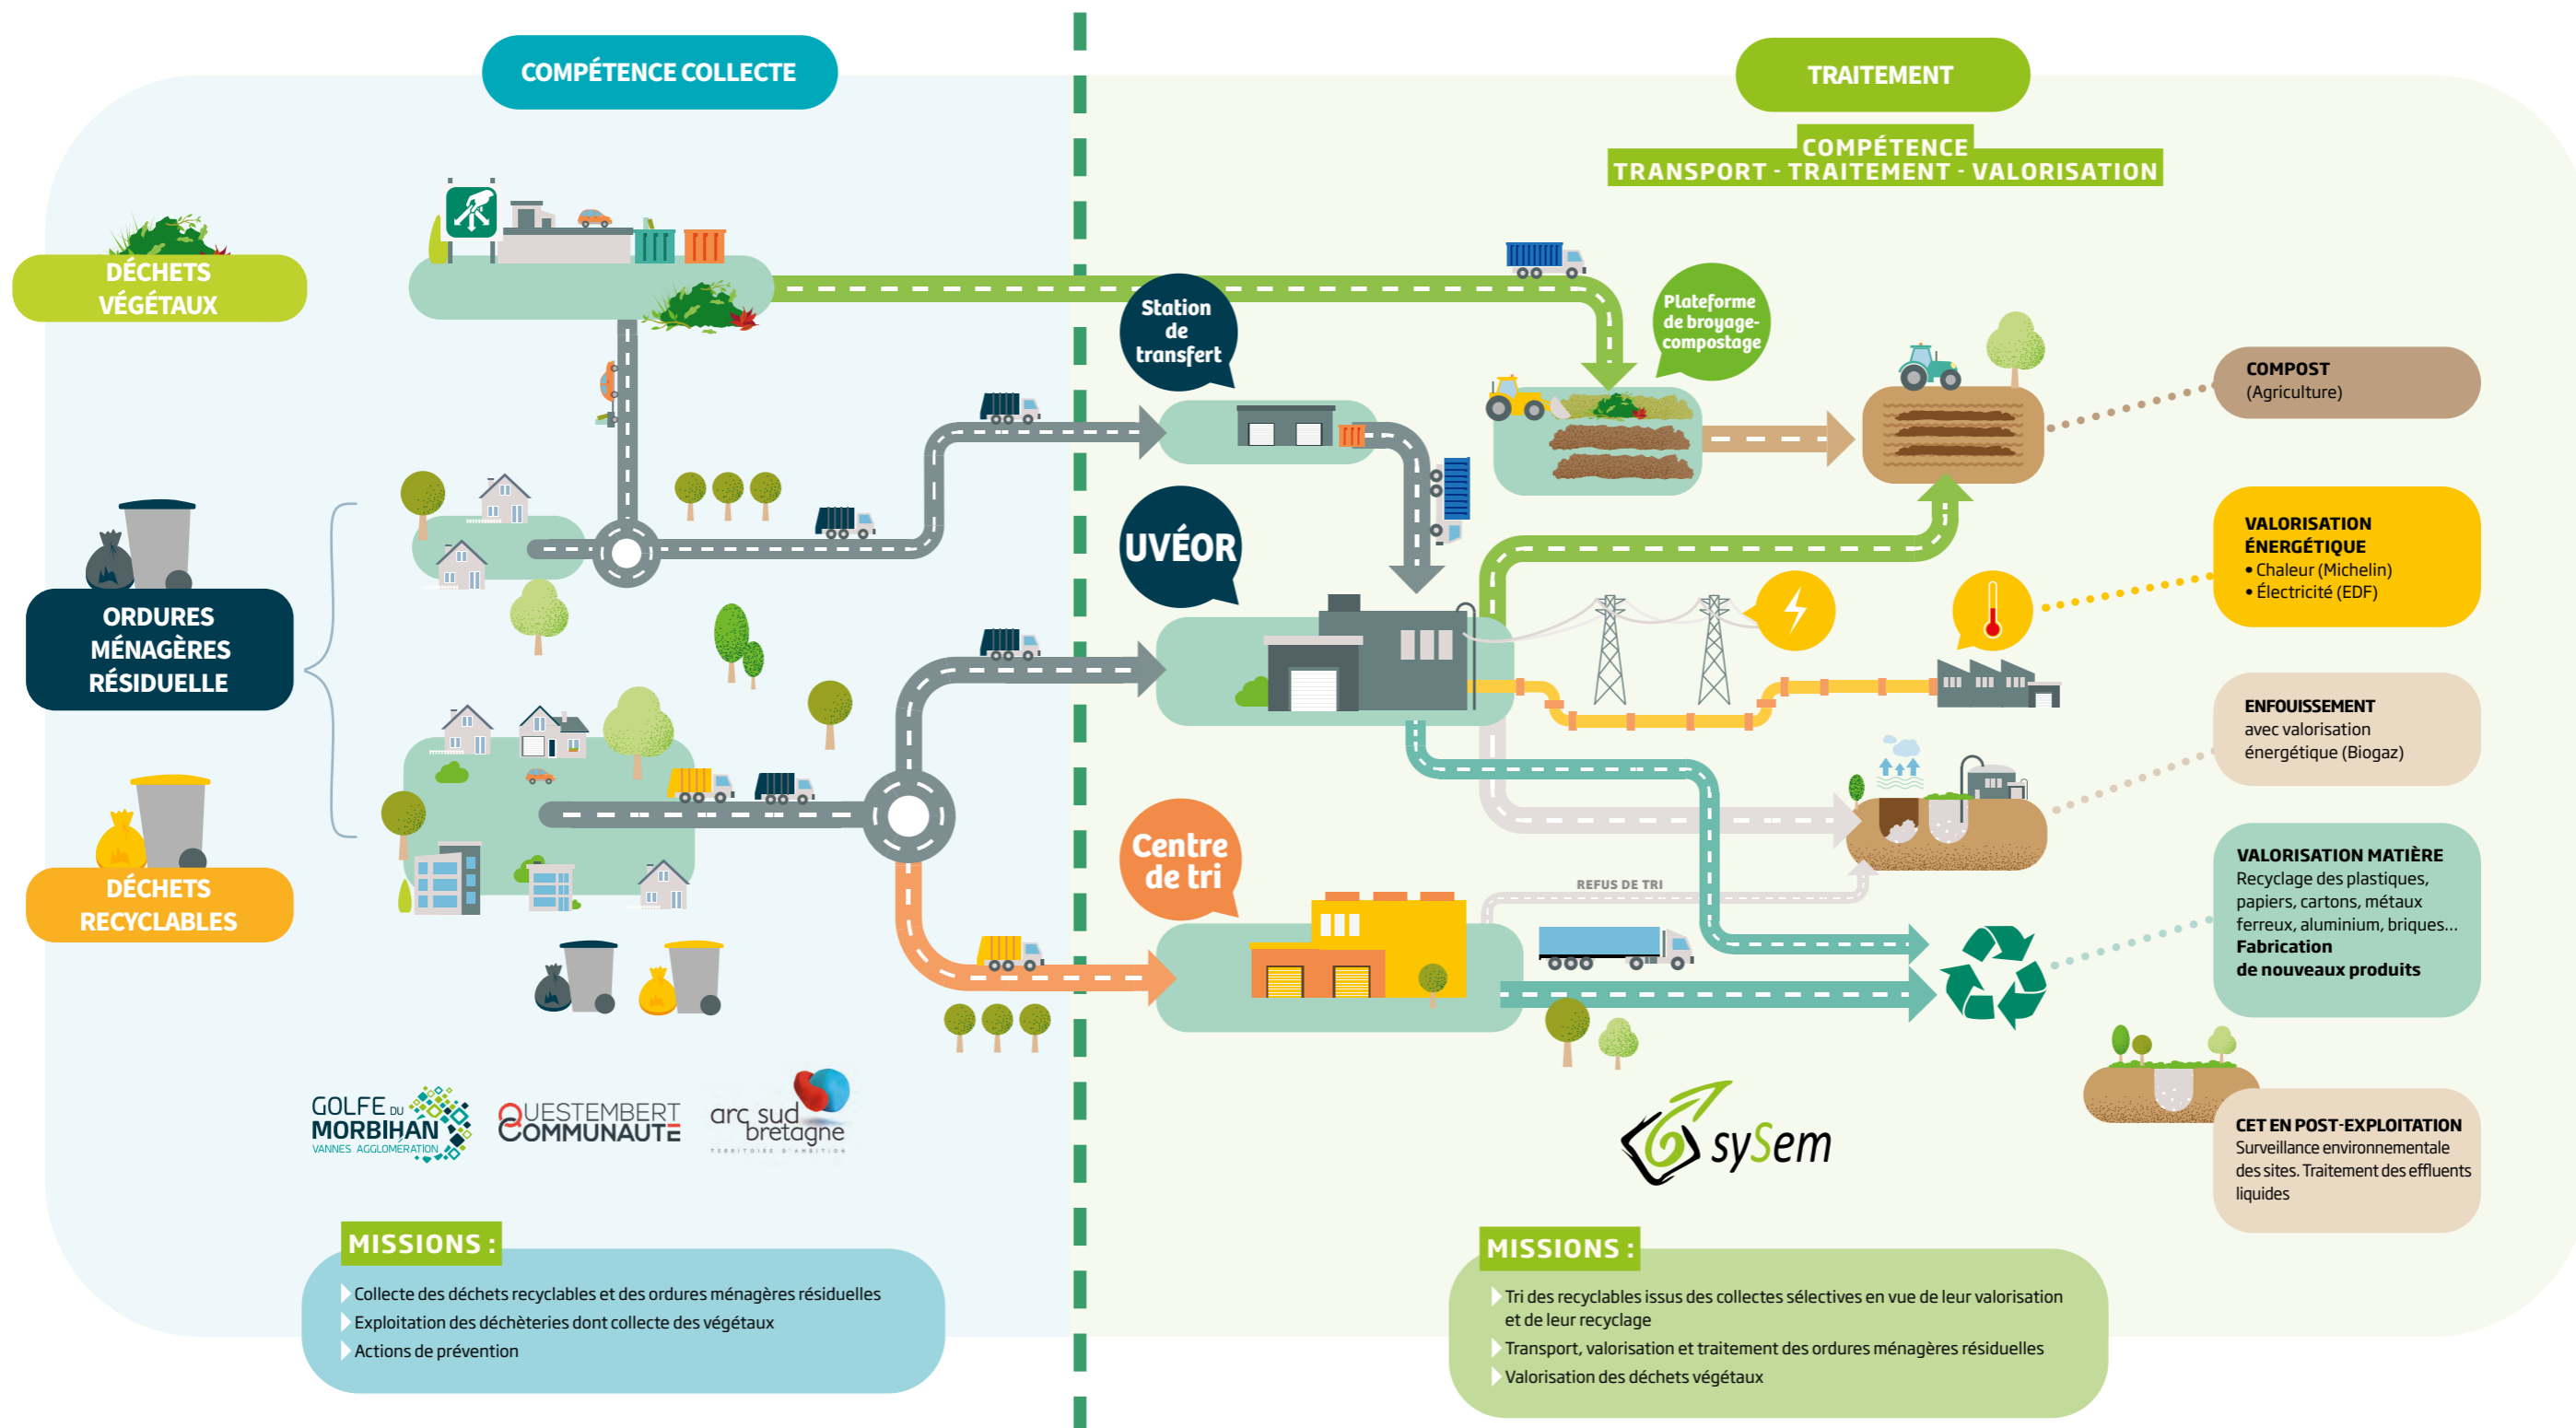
COMPÉTENCE COLLECTE

TRAITEMENT

COMPÉTENCE
TRANSPORT - TRAITEMENT - VALORISATION

DÉCHETS VÉGÉTAUX

ORDURES MÉNAGÈRES RÉSIDUELLE

DÉCHETS RECYCLABLES

Station de transfert

UVÉOR

Centre de tri

Plateforme de broyage-compostage

REFUS DE TRI

COMPOST
(Agriculture)

VALORISATION ÉNERGÉTIQUE
• Chaleur (Michelin)
• Électricité (EDF)

ENFOUISSEMENT
avec valorisation énergétique (Biogaz)

VALORISATION MATIÈRE
Recyclage des plastiques, papiers, cartons, métaux ferreux, aluminium, briques...
Fabrication de nouveaux produits

CET EN POST-EXPLOITATION
Surveillance environnementale des sites. Traitement des effluents liquides

GOLFE DU MORBIHAN VANNES AGGLOMÉRATION

QUESTEMBERT COMMUNAUTÉ

arc sud bretagne
TERRITOIRE D'AMBITION

sySem

MISSIONS :
Collecte des déchets recyclables et des ordures ménagères résiduelles
Exploitation des déchèteries dont collecte des végétaux
Actions de prévention

MISSIONS :
Tri des recyclables issus des collectes sélectives en vue de leur valorisation et de leur recyclage
Transport, valorisation et traitement des ordures ménagères résiduelles
Valorisation des déchets végétaux